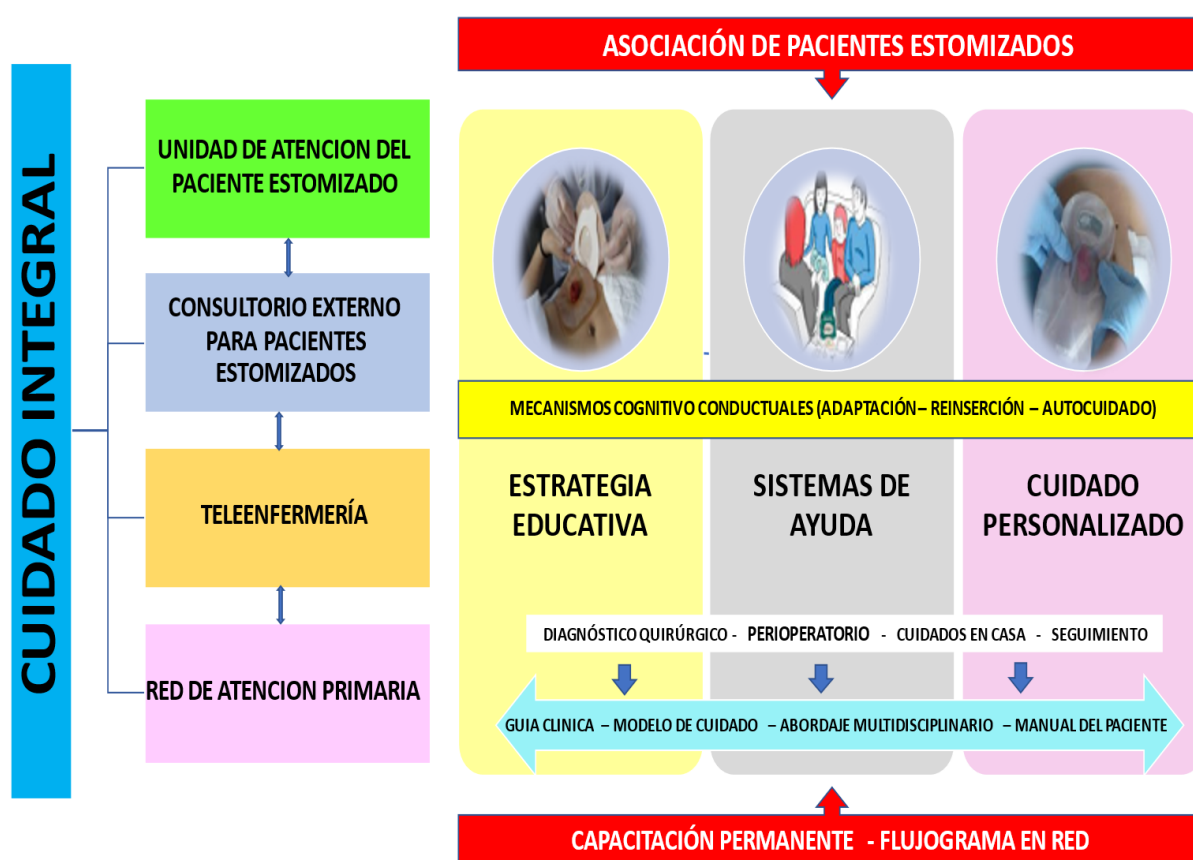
CUIDADO INTEGRAL

UNIDAD DE ATENCION DEL PACIENTE ESTOMIZADO

CONSULTORIO EXTERNO PARA PACIENTES ESTOMIZADOS

TELEENFERMERÍA

RED DE ATENCION PRIMARIA

ASOCIACIÓN DE PACIENTES ESTOMIZADOS

MECANISMOS COGNITIVO CONDUCTUALES (ADAPTACIÓN – REINSERCIÓN – AUTOCUIDADO)

ESTRATEGIA EDUCATIVA

SISTEMAS DE AYUDA

CUIDADO PERSONALIZADO

DIAGNÓSTICO QUIRÚRGICO - PERIOPERATORIO - CUIDADOS EN CASA - SEGUIMIENTO

GUIA CLINICA – MODELO DE CUIDADO – ABORDAJE MULTIDISCIPLINARIO – MANUAL DEL PACIENTE

CAPACITACIÓN PERMANENTE - FLUJOGRAMA EN RED